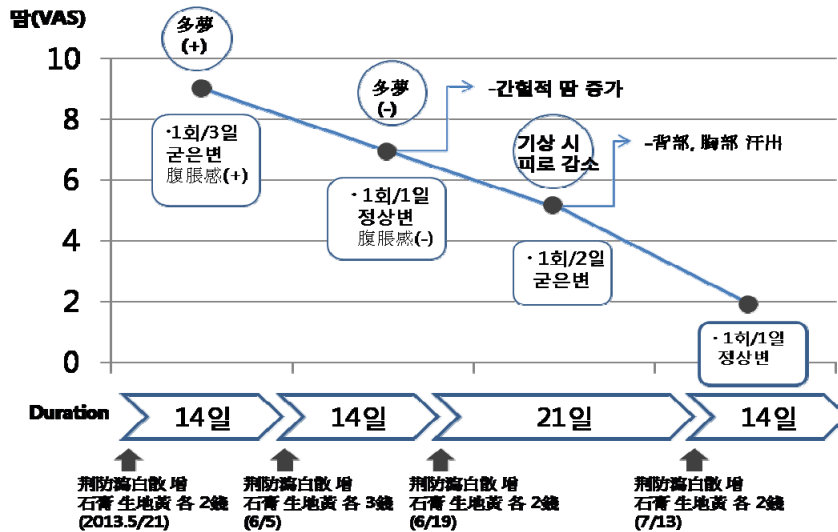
땀(VAS)

10
8
6
4
2
0

多夢
(+)

·1회/3일
굳은변
腹脹感(+)

多夢
(-)

-간헐적 땀 증가

·1회/1일
정상변
腹脹感(-)

기상 시
피로 감소

-背部, 胸部 汗出

·1회/2일
굳은변

·1회/1일
정상변

Duration
14일
14일
21일
14일

荊防瀉白散 增
石膏 生地黃 各 2錢
(2013.5/21)

荊防瀉白散 增
石膏 生地黃 各 3錢
(6/5)

荊防瀉白散 增
石膏 生地黃 各 2錢
(6/19)

荊防瀉白散 增
石膏 生地黃 各 2錢
(7/13)